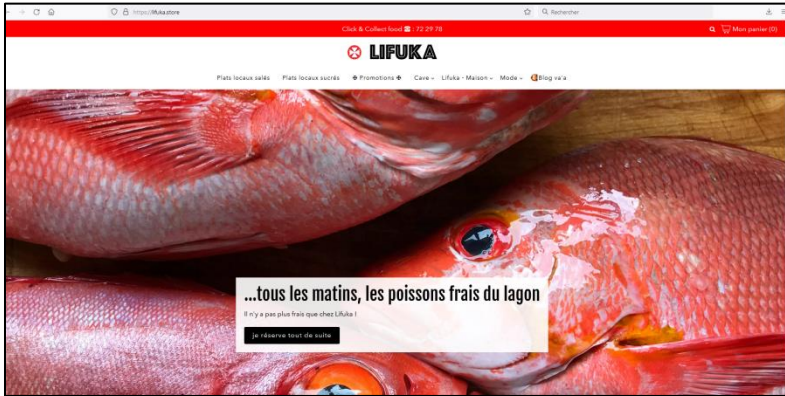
https://lifuka.store

Rechercher

Click & Collect food ☎ : 72 29 78

Mon panier (0)

LIFUKA

Plats locaux salés Plats locaux sucrés ✤ Promotions ✤ Cave ⌄ Lifuka - Maison ⌄ Mode ⌄ Blog va'a

...tous les matins, les poissons frais du lagon

Il n'y a pas plus frais que chez Lifuka !

Je réserve tout de suite